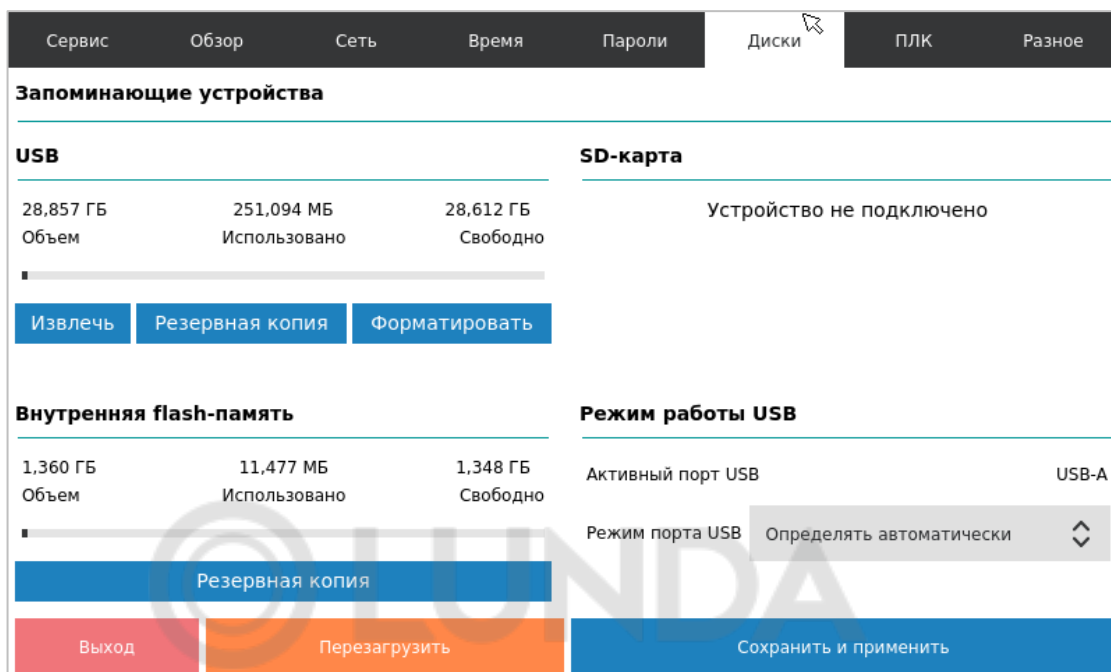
Сервис Обзор Сеть Время Пароли Диски ПЛК Разное

Запоминающие устройства

USB

| 28,857 ГБ | 251,094 МБ | 28,612 ГБ |
|---|---|---|
| Объем | Использовано | Свободно |

Извлечь Резервная копия Форматировать

SD-карта

Устройство не подключено

Внутренняя flash-память

| 1,360 ГБ | 11,477 МБ | 1,348 ГБ |
|---|---|---|
| Объем | Использовано | Свободно |

Резервная копия

Режим работы USB

Активный порт USB USB-A

Режим порта USB Определять автоматически

©LUNDA

Выход Перезагрузить Сохранить и применить